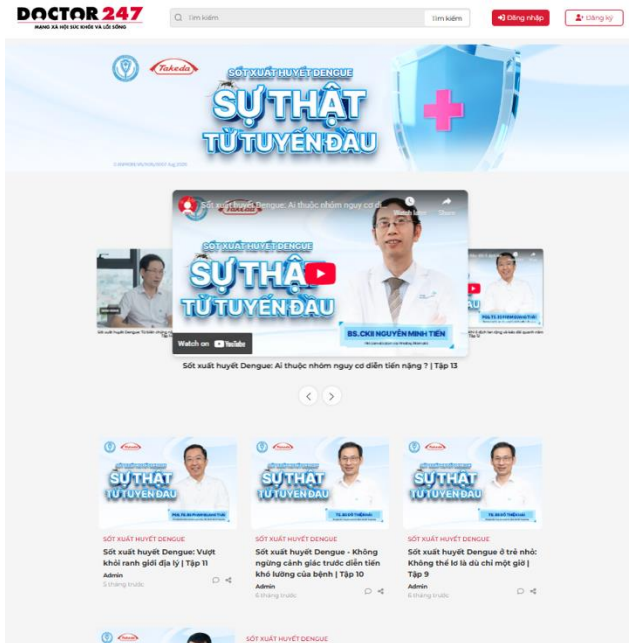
DOCTOR 247
MẠNG XÃ HỘI SỨC KHỎE VÀ LỐI SỐNG

Tìm kiếm
Tìm kiếm
Đăng nhập
Đăng ký

Takeda
SỐT XUẤT HUYẾT DENGUE
SỰ THẬT TỪ TUYẾN ĐẦU

Sốt xuất huyết Dengue: Ai thuộc nhóm nguy cơ di...
Takeda
SỐT XUẤT HUYẾT DENGUE
SỰ THẬT TỪ TUYẾN ĐẦU
BS.CKII NGUYỄN MINH TIẾN
Watch on YouTube

Sốt xuất huyết Dengue: Ai thuộc nhóm nguy cơ diễn tiến nặng ? | Tập 13

SỰ THẬT TỪ TUYẾN ĐẦU
SỐT XUẤT HUYẾT DENGUE
Sốt xuất huyết Dengue: Vượt khỏi ranh giới địa lý | Tập 11
Admin
5 tháng trước

SỰ THẬT TỪ TUYẾN ĐẦU
SỐT XUẤT HUYẾT DENGUE
Sốt xuất huyết Dengue - Không ngừng cảnh giác trước diễn tiến khó lường của bệnh | Tập 10
Admin
6 tháng trước

SỰ THẬT TỪ TUYẾN ĐẦU
SỐT XUẤT HUYẾT DENGUE
Sốt xuất huyết Dengue ở trẻ nhỏ: Không thể lơ là dù chỉ một giờ | Tập 9
Admin
6 tháng trước

Takeda
SỐT XUẤT HUYẾT DENGUE